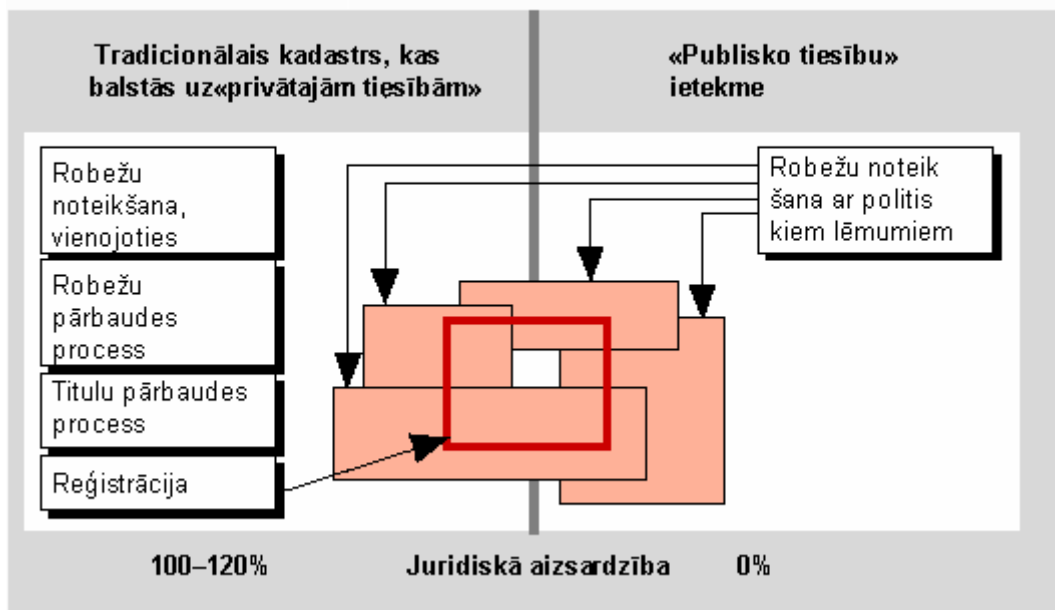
Tradicionālais kadastrs, kas balstās uz«privātajām tiesībām»

«Publisko tiesību» ietekme

Robežu noteikšana, vienojoties

Robežu pārbaudes process

Titulu pārbaudes process

Reģistrācija

Robežu noteik šana ar politis kiem lēmumiem

100–120%

Juridiskā aizsardzība

0%